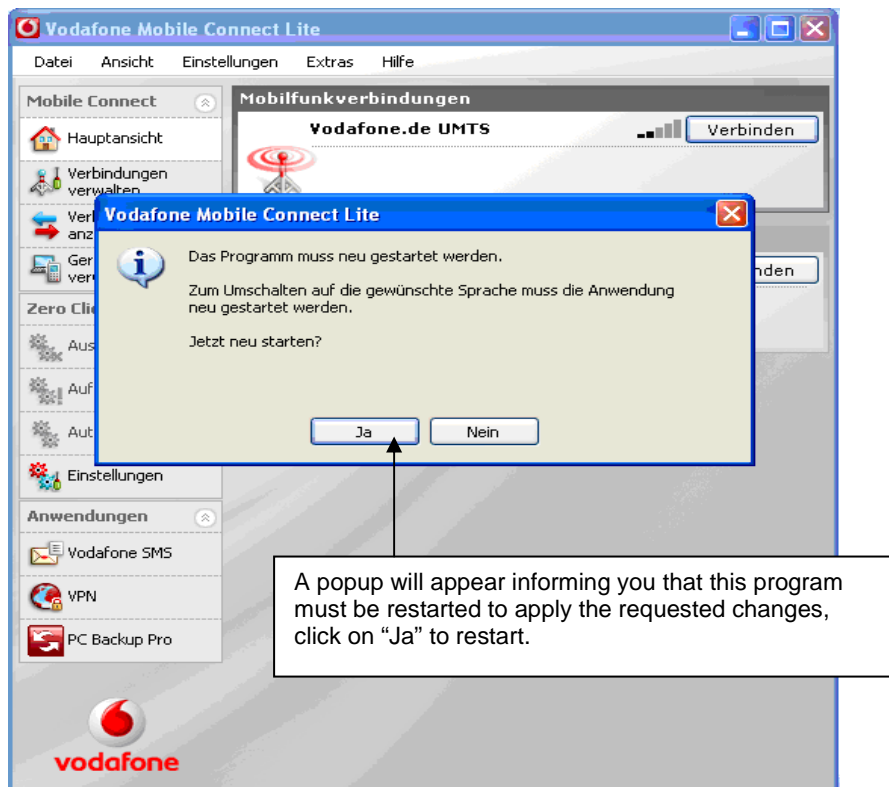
Vodafone Mobile Connect Lite

Datei Ansicht Einstellungen Extras Hilfe

Mobile Connect

Hauptansicht

Verbindungen verwalten

Verb anz

Ger ver

Zero Cli

Aus

Auf

Aut

Einstellungen

Anwendungen

Vodafone SMS

VPN

PC Backup Pro

vodafone

Mobilfunkverbindungen

Vodafone.de UMTS

Verbinden

nden

Vodafone Mobile Connect Lite

Das Programm muss neu gestartet werden.

Zum Umschalten auf die gewünschte Sprache muss die Anwendung neu gestartet werden.

Jetzt neu starten?

Ja

Nein

A popup will appear informing you that this program must be restarted to apply the requested changes, click on “Ja” to restart.